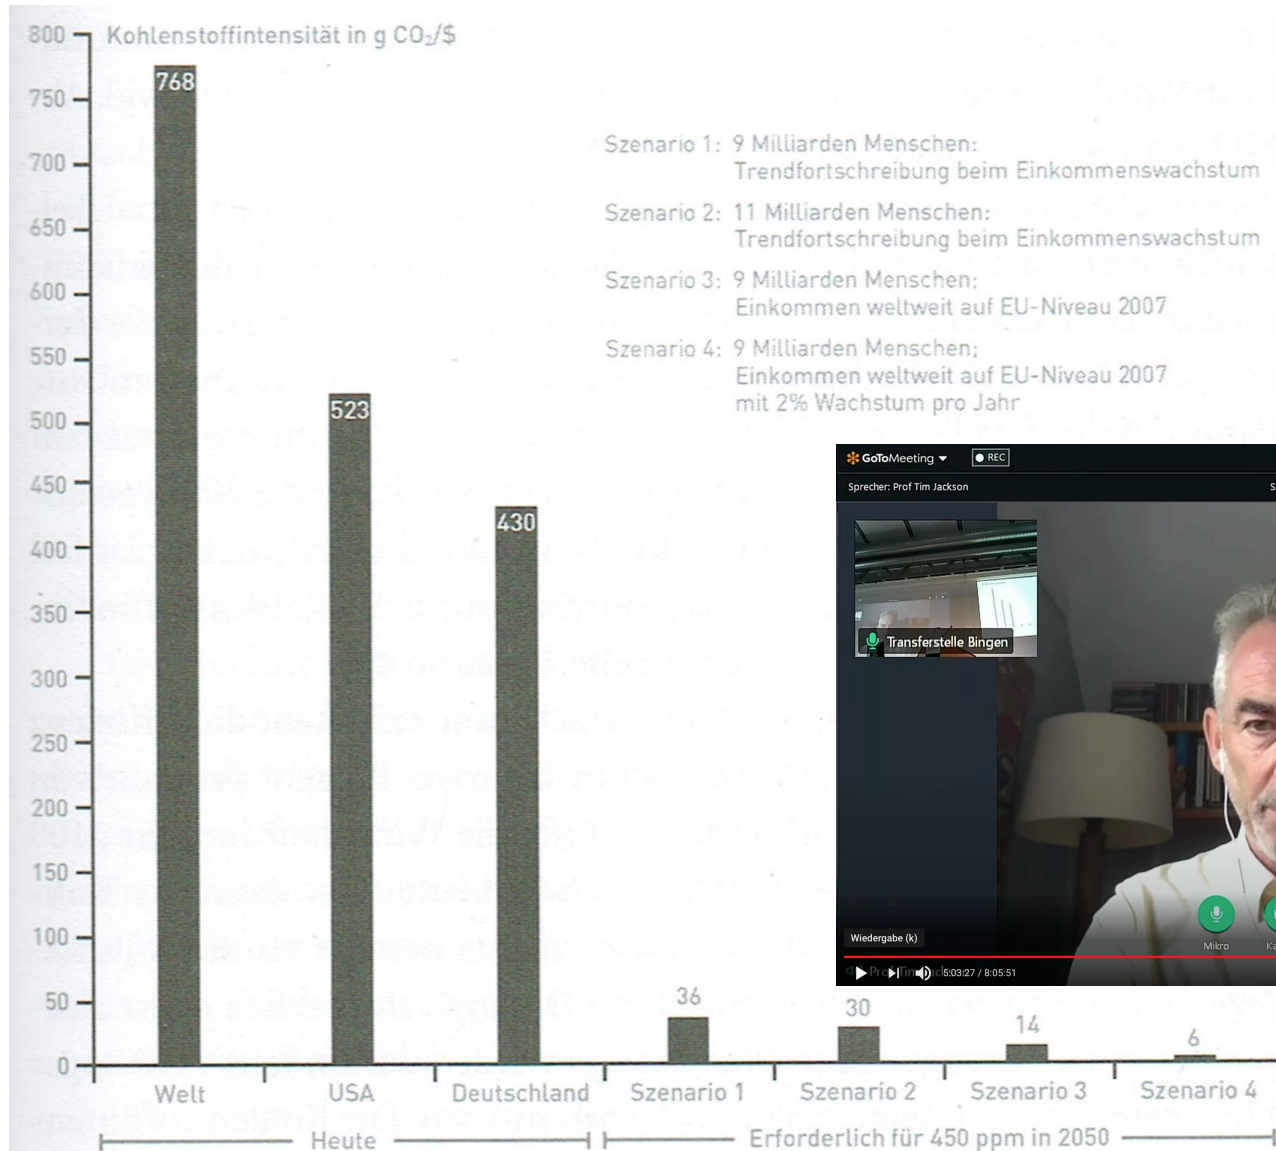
800 Kohlenstoffintensität in g $CO_2$/$

750

700

650

600

550

500

450

400

350

300

250

200

150

100

50

0

768

523

430

36

30

14

6

Szenario 1: 9 Milliarden Menschen: Trendfortschreibung beim Einkommenswachstum

Szenario 2: 11 Milliarden Menschen: Trendfortschreibung beim Einkommenswachstum

Szenario 3: 9 Milliarden Menschen; Einkommen weltweit auf EU-Niveau 2007

Szenario 4: 9 Milliarden Menschen; Einkommen weltweit auf EU-Niveau 2007 mit 2% Wachstum pro Jahr

GoToMeeting
REC
Sprecher: Prof Tim Jackson
Transferstelle Bingen
Wiedergabe (k)
Mikro
Pro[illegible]Tim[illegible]
5:03:27 / 8:05:51

Welt | USA | Deutschland | Szenario 1 | Szenario 2 | Szenario 3 | Szenario 4

Heute

Erforderlich für 450 ppm in 2050